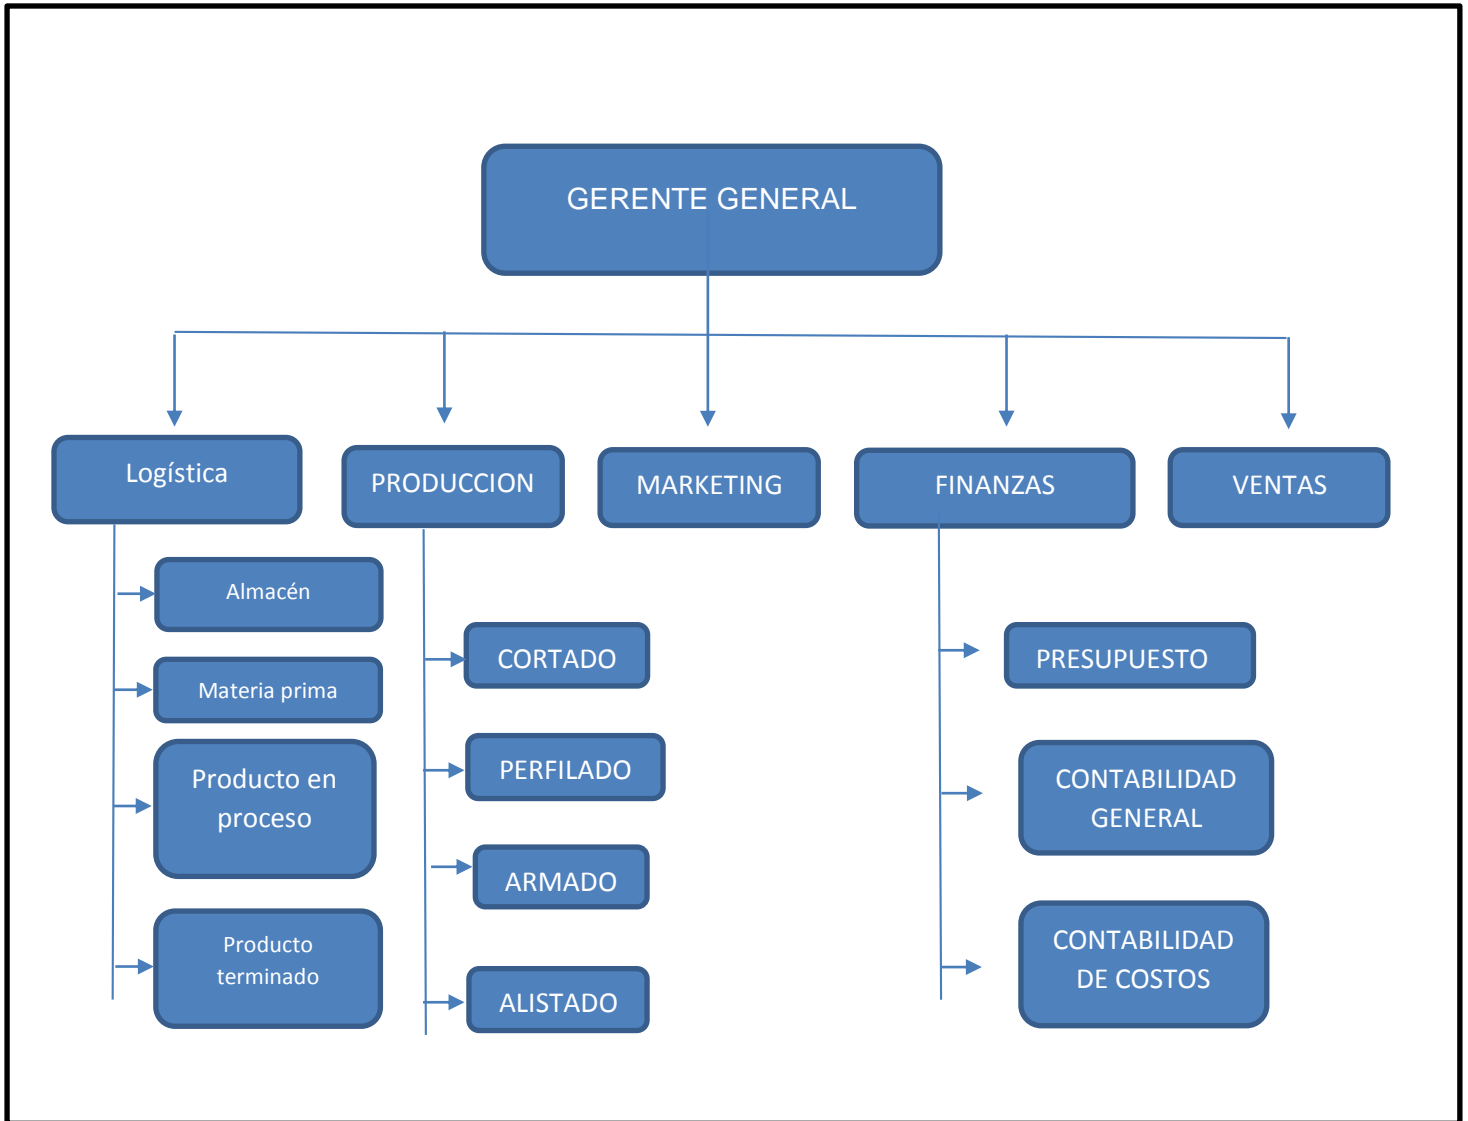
GERENTE GENERAL

Logística

PRODUCCION

MARKETING

FINANZAS

VENTAS

Almacén

Materia prima

Producto en proceso

Producto terminado

CORTADO

PERFILADO

ARMADO

ALISTADO

PRESUPUESTO

CONTABILIDAD GENERAL

CONTABILIDAD DE COSTOS